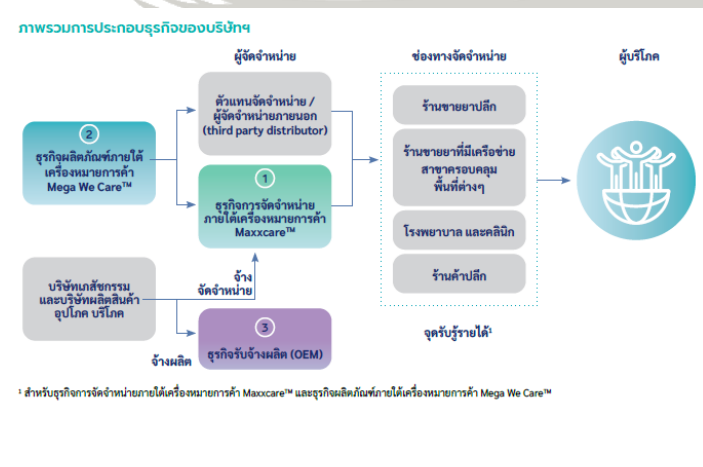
ภาพรวมการประกอบธุรกิจของบริษัทฯ

ผู้จัดจำหน่าย

ช่องทางจัดจำหน่าย

ผู้บริโภค

ตัวแทนจัดจำหน่าย / ผู้จัดจำหน่ายภายนอก (third party distributor)

2
ธุรกิจผลิตภัณฑ์ภายใต้เครื่องหมายการค้า Mega We Care™

1
ธุรกิจการจัดจำหน่ายภายใต้เครื่องหมายการค้า Maxxcare™

ร้านขายยาปลีก

ร้านขายยาที่มีเครือข่ายสาขาครอบคลุมพื้นที่ต่างๆ

โรงพยาบาล และคลินิก

ร้านค้าปลีก

บริษัทเภสัชกรรม และบริษัทผลิตสินค้าอุปโภค บริโภค

จ้าง
จัดจำหน่าย

3
ธุรกิจรับจ้างผลิต (OEM)

จ้างผลิต

จุดรับรู้รายได้$^1$

$^1$ สำหรับธุรกิจการจัดจำหน่ายภายใต้เครื่องหมายการค้า Maxxcare™ และธุรกิจผลิตภัณฑ์ภายใต้เครื่องหมายการค้า Mega We Care™